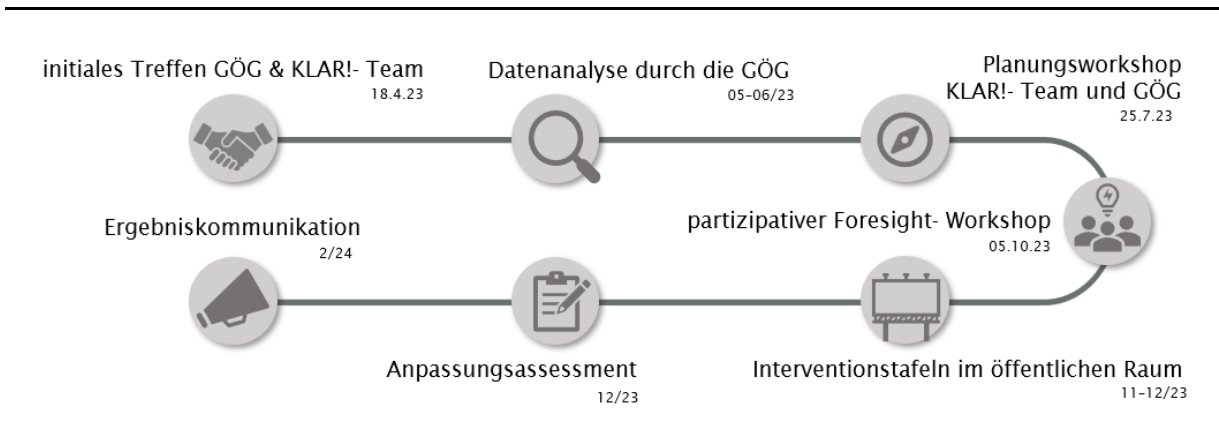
initiales Treffen GÖG & KLAR!- Team
18.4.23

Datenanalyse durch die GÖG
05-06/23

Planungsworkshop
KLAR!- Team und GÖG
25.7.23

partizipativer Foresight- Workshop
05.10.23

Interventionstafeln im öffentlichen Raum
11-12/23

Anpassungsassessment
12/23

Ergebniskommunikation
2/24